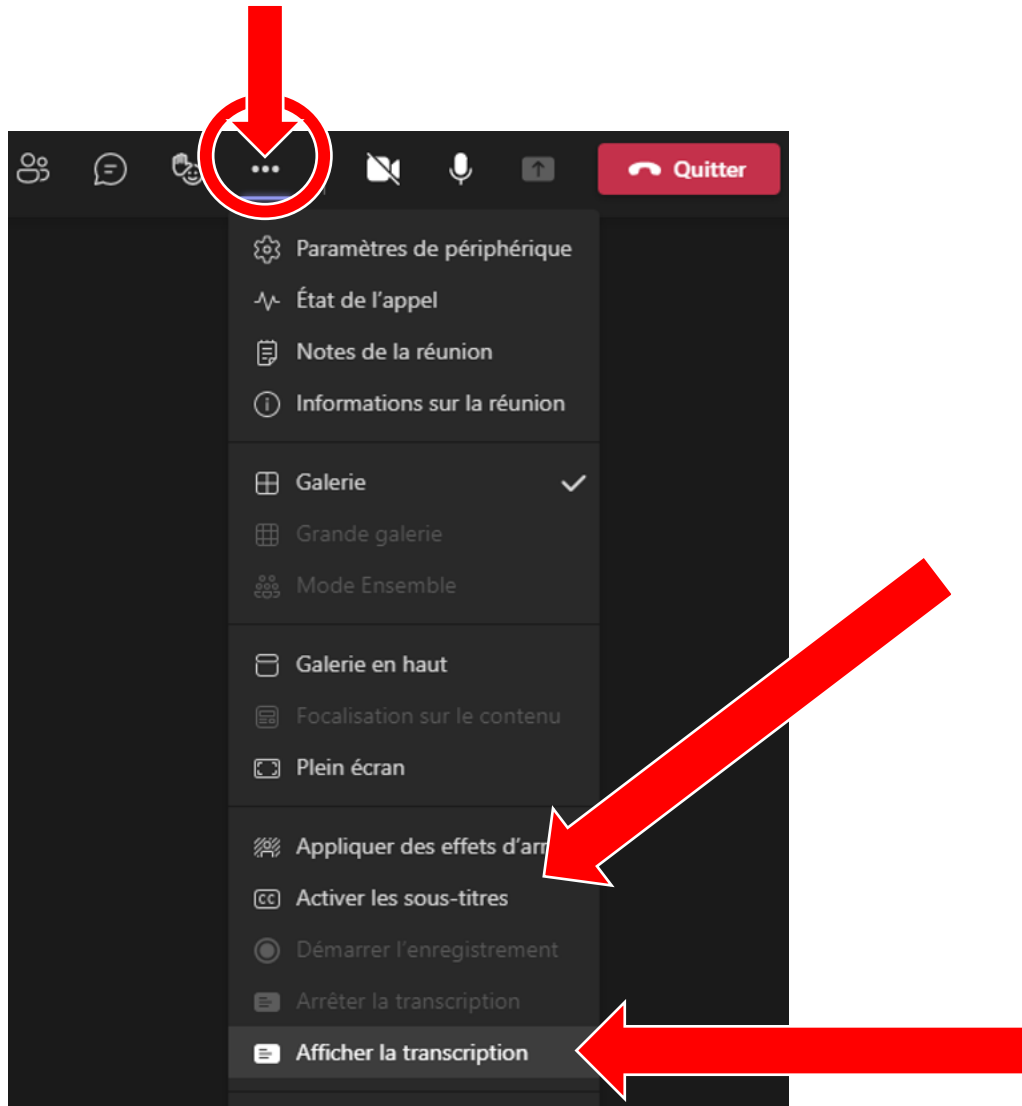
Quitter

Paramètres de périphérique
État de l'appel
Notes de la réunion
Informations sur la réunion

Galerie
Grande galerie
Mode Ensemble

Galerie en haut
Focalisation sur le contenu
Plein écran

Appliquer des effets d'ar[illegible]
Activer les sous-titres
Démarrer l'enregistrement
Arrêter la transcription
Afficher la transcription